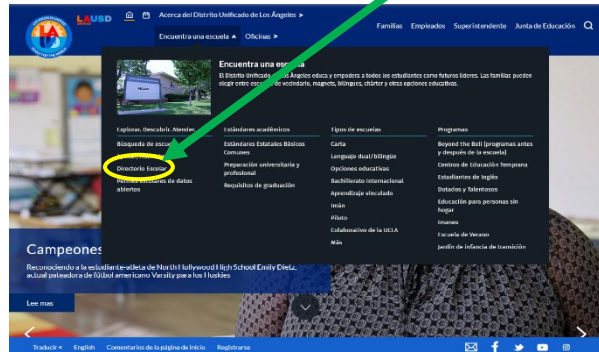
LAUSD

Acerca del Distrito Unificado de Los Ángeles >

Encuentra una escuela ^ Oficinas >

Familias Empleados Superintendente Junta de Educación

Encuentra una escuela

El Distrito Unificado de Los Ángeles educa y empodera a todos los estudiantes como futuros líderes. Las familias pueden elegir entre escuelas de vecindario, magnets, bilingües, chárter y otras opciones educativas.

Explorar. Descubrir. Atender

Búsqueda de escuelas

Directorio Escolar

Portal de datos abiertos

Estándares académicos

Estándares Estatales Básicos Comunes

Preparación universitaria y profesional

Requisitos de graduación

Tipos de escuelas

Carta

Lenguaje dual/bilingüe

Opciones educativas

Bachillerato Internacional

Aprendizaje vinculado

Imán

Piloto

Colaborativo de la UCLA

Más

Programas

Beyond the Bell (programas antes y después de la escuela)

Centros de Educación Temprana

Estudiantes de Inglés

Dotados y Talentosos

Educación para personas sin hogar

Imanes

Escuela de Verano

Jardín de infancia de transición

Campeones

Reconociendo a la estudiante-atleta de North Hollywood High School Emily Dietz, actual pateadora de fútbol americano Varsity para los Huskies

Lee mas

Traducir < English Comentarios de la página de inicio Registrarse